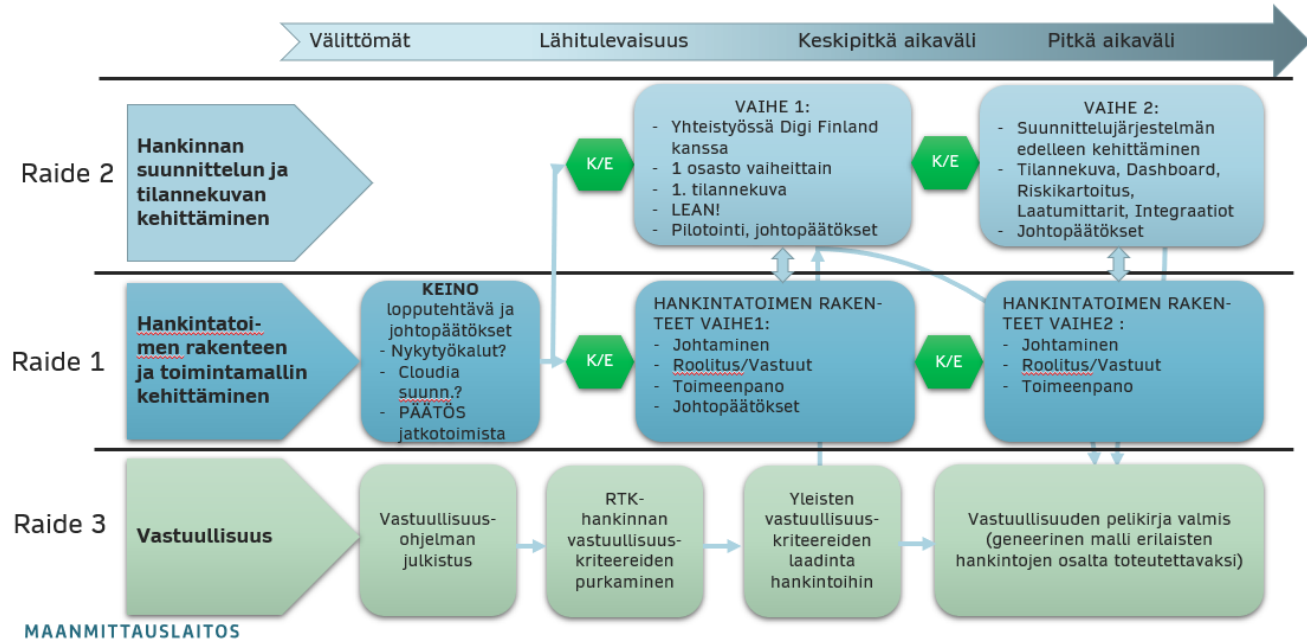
Välittömät
Lähitulevaisuus
Keskipitkä aikaväli
Pitkä aikaväli

Raide 2

Hankinnan suunnittelun ja tilannekuvan kehittäminen

K/E

VAIHE 1:
- Yhteistyössä Digi Finland kanssa
- 1 osasto vaiheittain
- 1. tilannekuva
- LEAN!
- Pilotointi, johtopäätökset

K/E

VAIHE 2:
- Suunnittelujärjestelmän edelleen kehittäminen
- Tilannekuva, Dashboard, Riskikartoitus, Laatumittarit, Integraatiot
- Johtopäätökset

Raide 1

Hankintatoimen rakenteen ja toimintamallin kehittäminen

KEINO lopputehtävä ja johtopäätökset
- Nykytyökalut?
- Cloudia suunn.?
- PÄÄTÖS jatkotoimista

K/E

HANKINTATOIMEN RAKENTEET VAIHE1:
- Johtaminen
- Roolitus/Vastuut
- Toimeenpano
- Johtopäätökset

K/E

HANKINTATOIMEN RAKENTEET VAIHE2 :
- Johtaminen
- Roolitus/Vastuut
- Toimeenpano

Raide 3

Vastuullisuus

Vastuullisuusohjelman julkistus

RTK-hankinnan vastuullisuuskriteereiden purkaminen

Yleisten vastuullisuuskriteereiden laadinta hankintoihin

Vastuullisuuden pelikirja valmis (geneerinen malli erilaisten hankintojen osalta toteutettavaksi)

MAANMITTAUSLAITOS